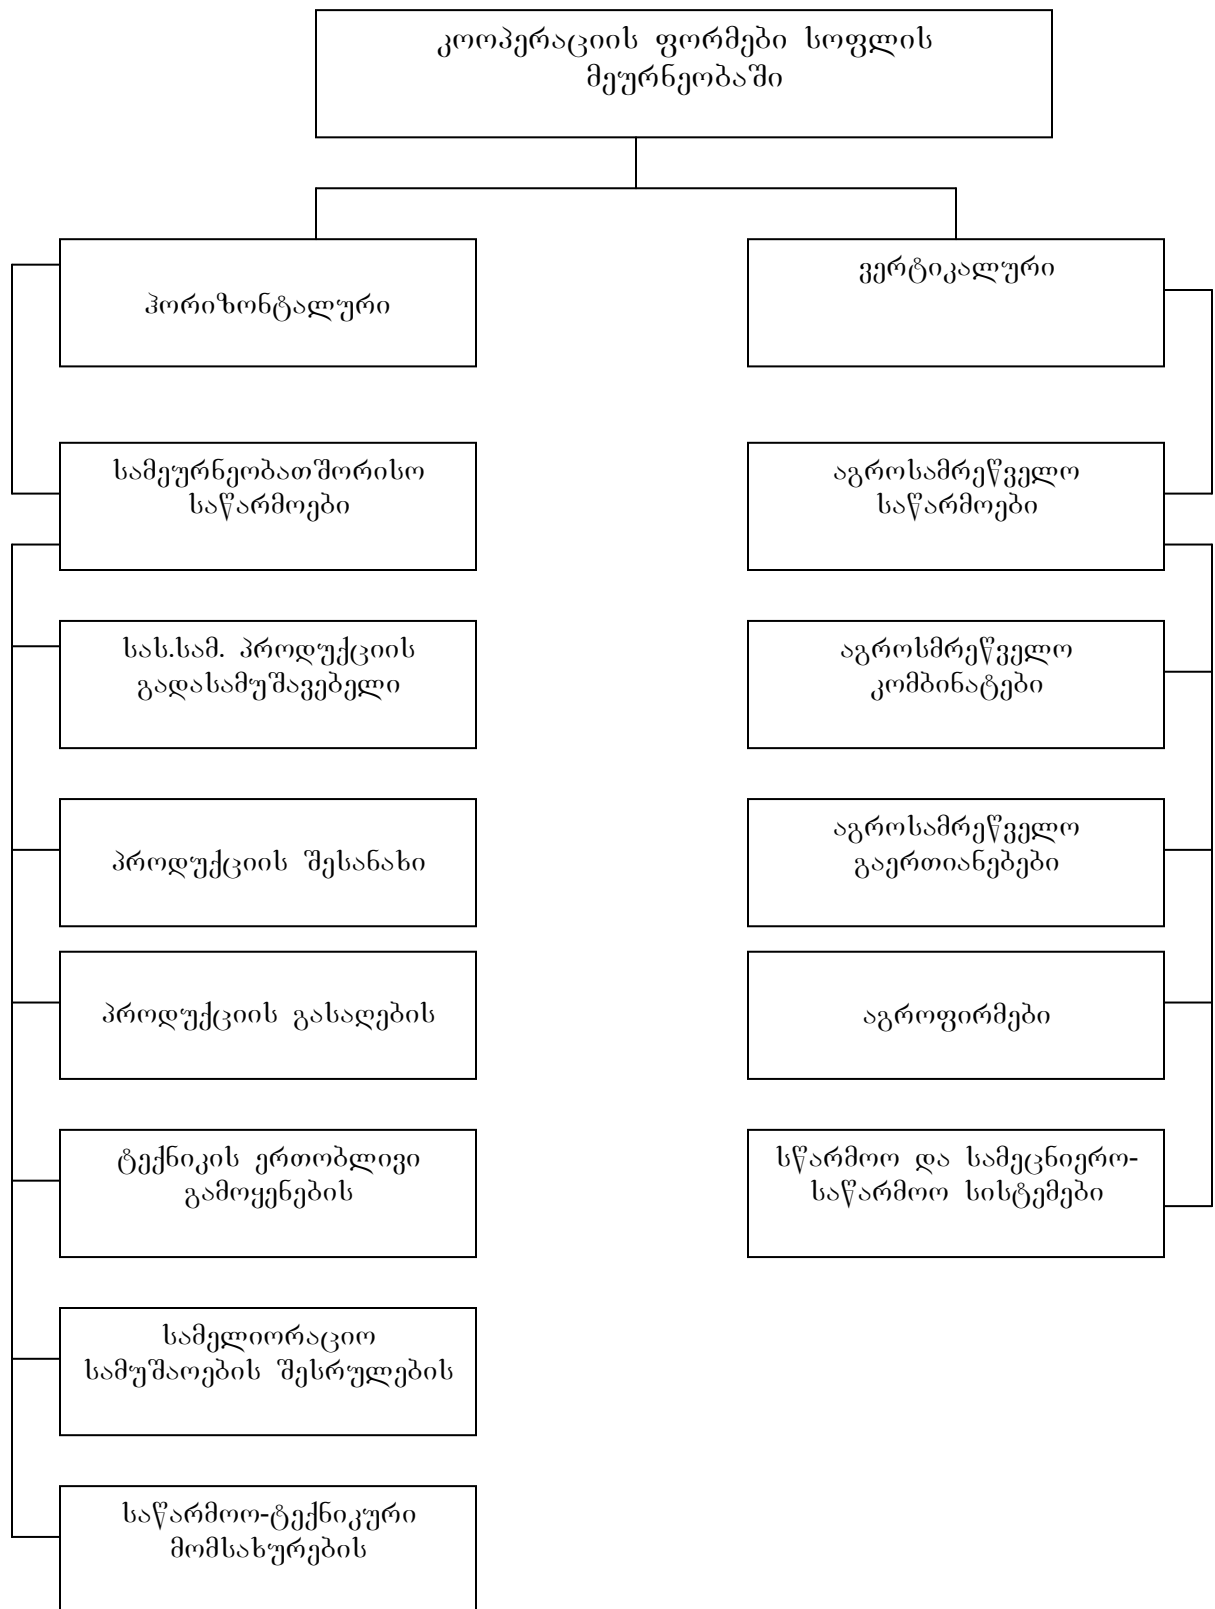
კოოპერაციის ფორმები სოფლის მეურნეობაში

ჰორიზონტალური

ვერტიკალური

სამეურნეობათშორისო საწარმოები

სას.სამ. პროდუქციის გადასამუშავებელი

პროდუქციის შესანახი

პროდუქციის გასაღების

ტექნიკის ერთობლივი გამოყენების

სამელიორაციო სამუშაოების შესრულების

საწარმოო-ტექნიკური მომსახურების

აგროსამრეწველო საწარმოები

აგროსმრეწველო კომბინატები

აგროსამრეწველო გაერთიანებები

აგროფირმები

სწარმოო და სამეცნიერო-საწარმოო სისტემები